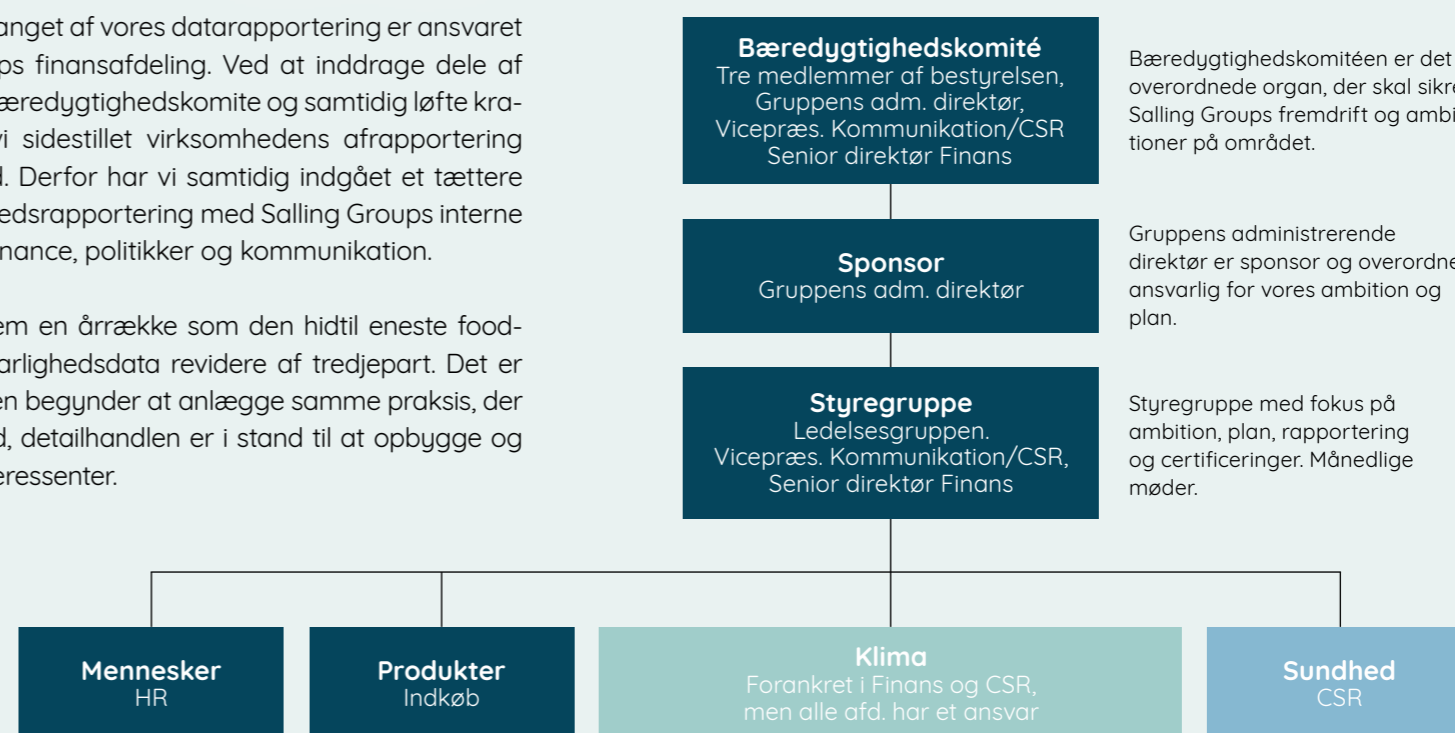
anget af vores datarapportering er ansvaret ps finansafdeling. Ved at inddrage dele af æredygtighedskomite og samtidig løfte kravi sidestillet virksomhedens afrapportering d. Derfor har vi samtidig indgået et tættere edsrapportering med Salling Groups interne nance, politikker og kommunikation.

em en årrække som den hidtil eneste foodarlighedsdata revidere af tredjepart. Det er en begynder at anlægge samme praksis, der d, detailhandlen er i stand til at opbygge og eressenter.

**Bæredygtighedskomité**
Tre medlemmer af bestyrelsen,
Gruppens adm. direktør,
Vicepræs. Kommunikation/CSR
Senior direktør Finans

Bæredygtighedskomitéen er det overordnede organ, der skal sikre Salling Groups fremdrift og ambitioner på området.

**Sponsor**
Gruppens adm. direktør

Gruppens administrerende direktør er sponsor og overordne ansvarlig for vores ambition og plan.

**Styregruppe**
Ledelsesgruppen.
Vicepræs. Kommunikation/CSR,
Senior direktør Finans

Styregruppe med fokus på ambition, plan, rapportering og certificeringer. Månedlige møder.

**Mennesker**
HR

**Produkter**
Indkøb

**Klima**
Forankret i Finans og CSR,
men alle afd. har et ansvar

**Sundhed**
CSR